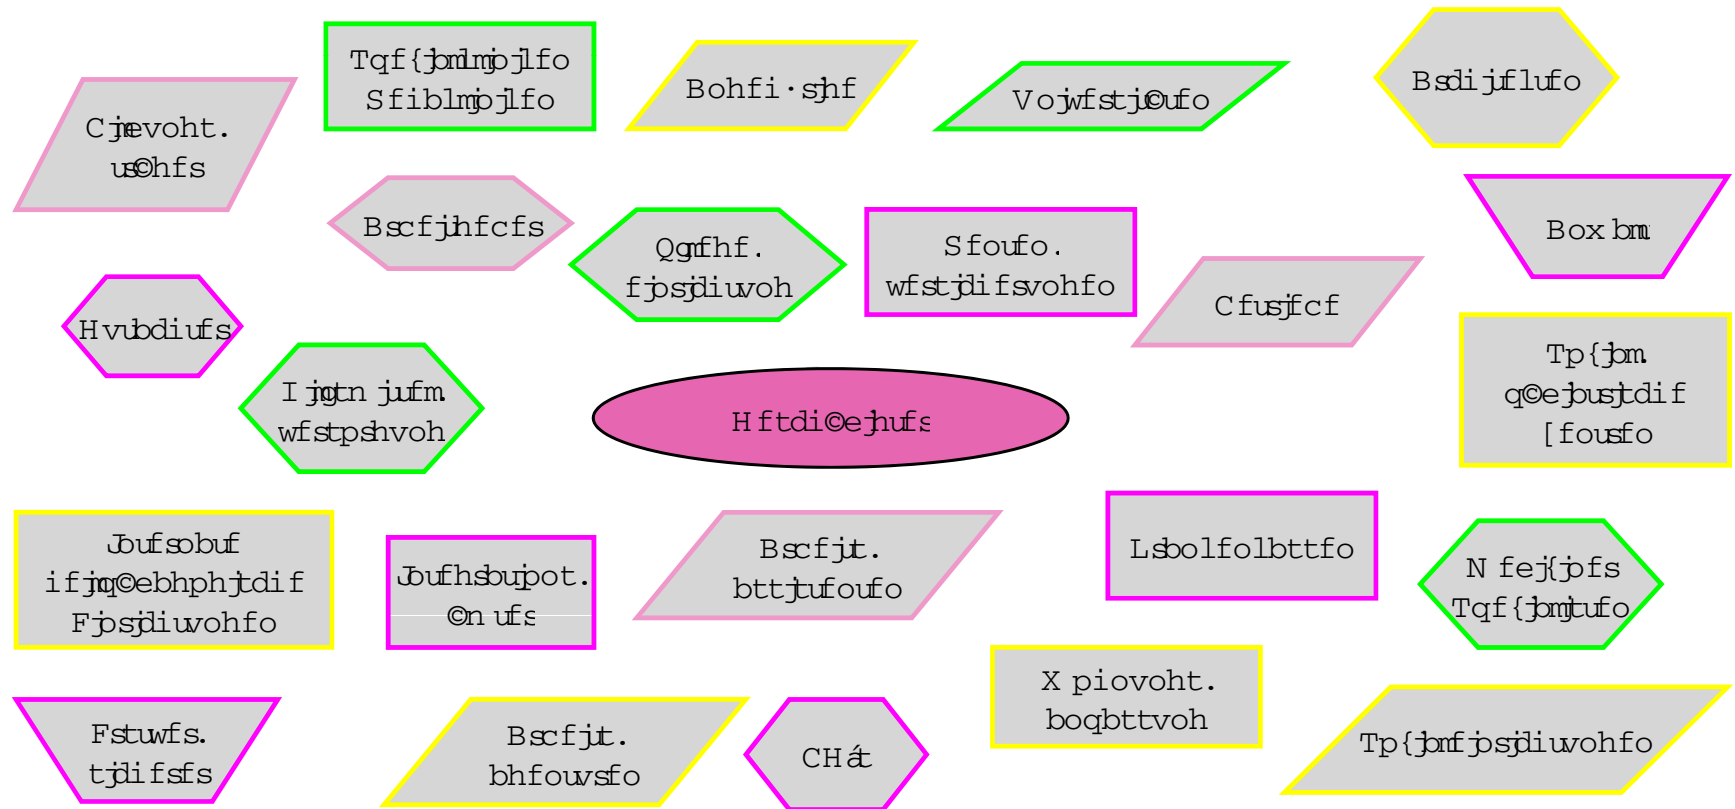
Tqf{jbmmjojlfo
Sfiblmjojlfo

Cjmevoht.
us©hfs

Bohfi·sjhf

Vojwfstjt©ufo

Bsdijuflufo

Bscfjuhfcfs

Qgmfhf.
fjosjdiuvoh

Sfoufo.
wfstjdifsvohfo

Cfusjfcf

Box bmu

Hvubdiufs

Ijmtn jufm.
wfstpshvoh

Hftdi©eguifs

Tp{jbm.
q©ebhphjtdif
[fousfo

Jofsobuf
ifjnq©ebhphjtdif
Fjosjdiuvohfo

Jofhsbujpot.
©n ufs

Bscfju.
bttjtufoufo

Lsbolfolbttfo

N fej{jofs
Tqf{jbmjtufo

Fstufs.
tjdifsfs

Bscfju.
bhfouvsfo

CHá

X piovoht.
boqbttvoh

Tp{jbmfjosjdiuvohfo